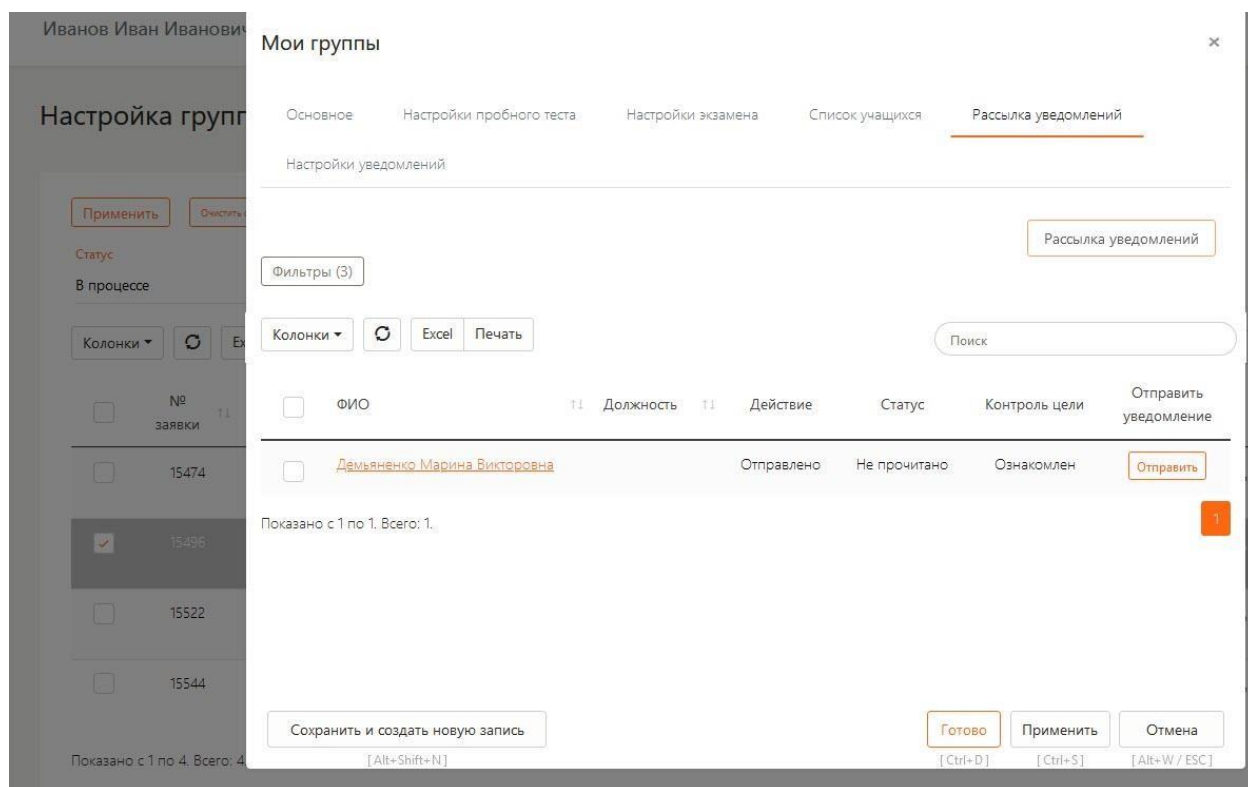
Иванов Иван Иванович

Настройка групп

Применить Очистить

Статус
В процессе

Колонки ▾ Ex

| | № заявки |
|---|---|
| | 15474 |
| | 15496 |
| | 15522 |
| | 15544 |

Показано с 1 по 4. Всего: 4

Мои группы ×

Основное Настройки пробного теста Настройки экзамена Список учащихся Рассылка уведомлений

Настройки уведомлений

Рассылка уведомлений

Фильтры (3)

Колонки ▾ Excel Печать Поиск

| | ФИО | Должность | Действие | Статус | Контроль цели | Отправить уведомление |
|---|---|---|---|---|---|---|
| | Демьяненко Марина Викторовна | | Отправлено | Не прочитано | Ознакомлен | Отправить |

Показано с 1 по 1. Всего: 1.

1

Сохранить и создать новую запись [Alt+Shift+N]

Готово [Ctrl+D] Применить [Ctrl+S] Отмена [Alt+W / ESC]